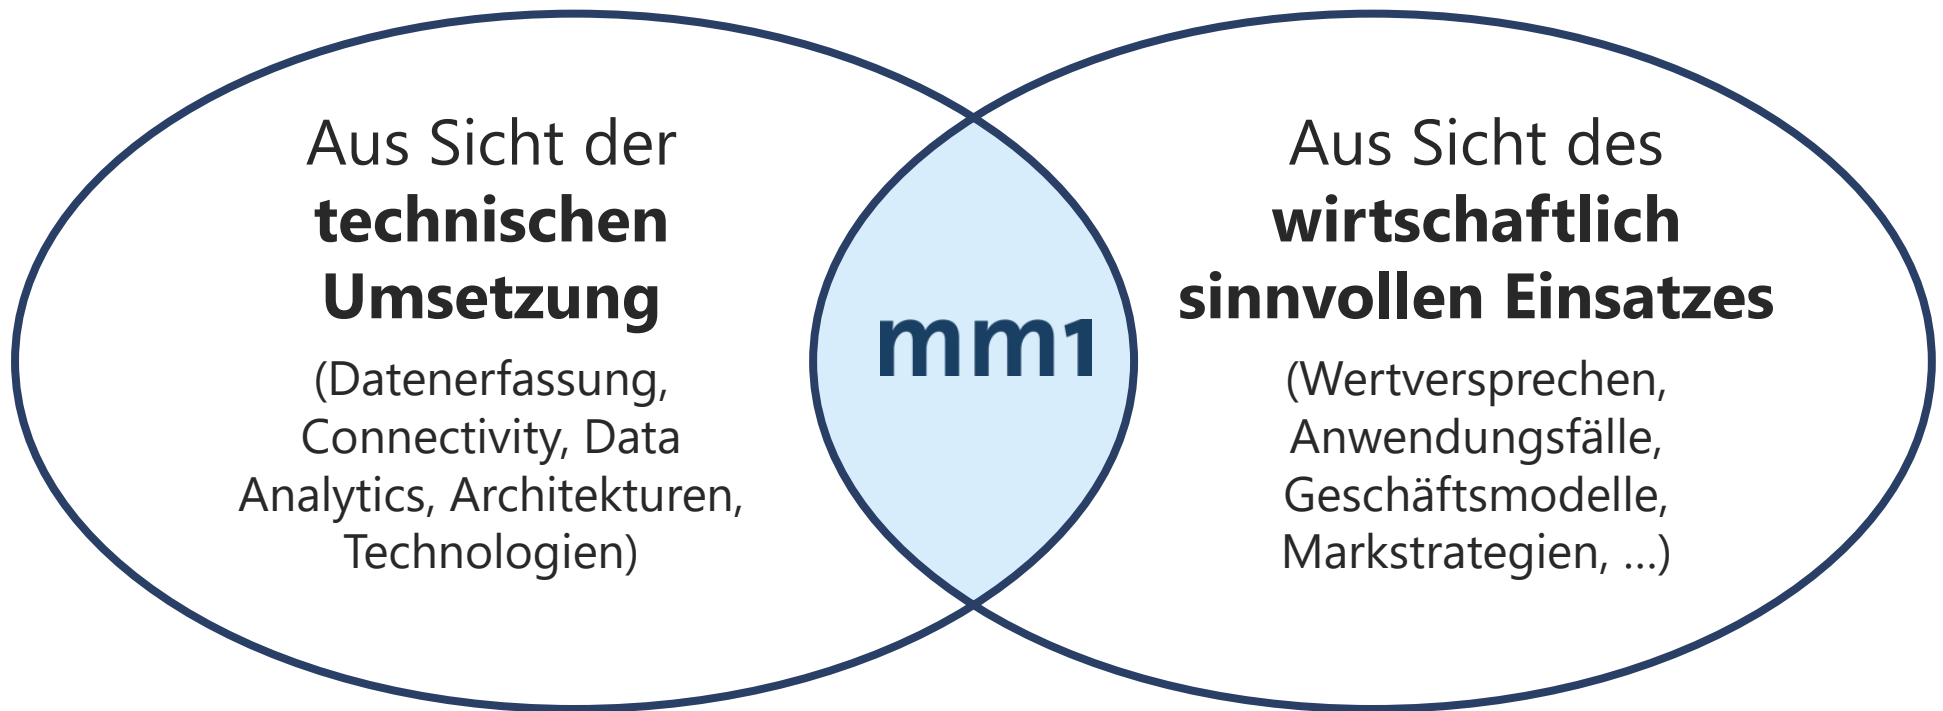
Aus Sicht der **technischen Umsetzung**

(Datenerfassung, Connectivity, Data Analytics, Architekturen, Technologien)

mm1

Aus Sicht des **wirtschaftlich sinnvollen Einsatzes**

(Wertversprechen, Anwendungsfälle, Geschäftsmodelle, Markstrategien, ...)